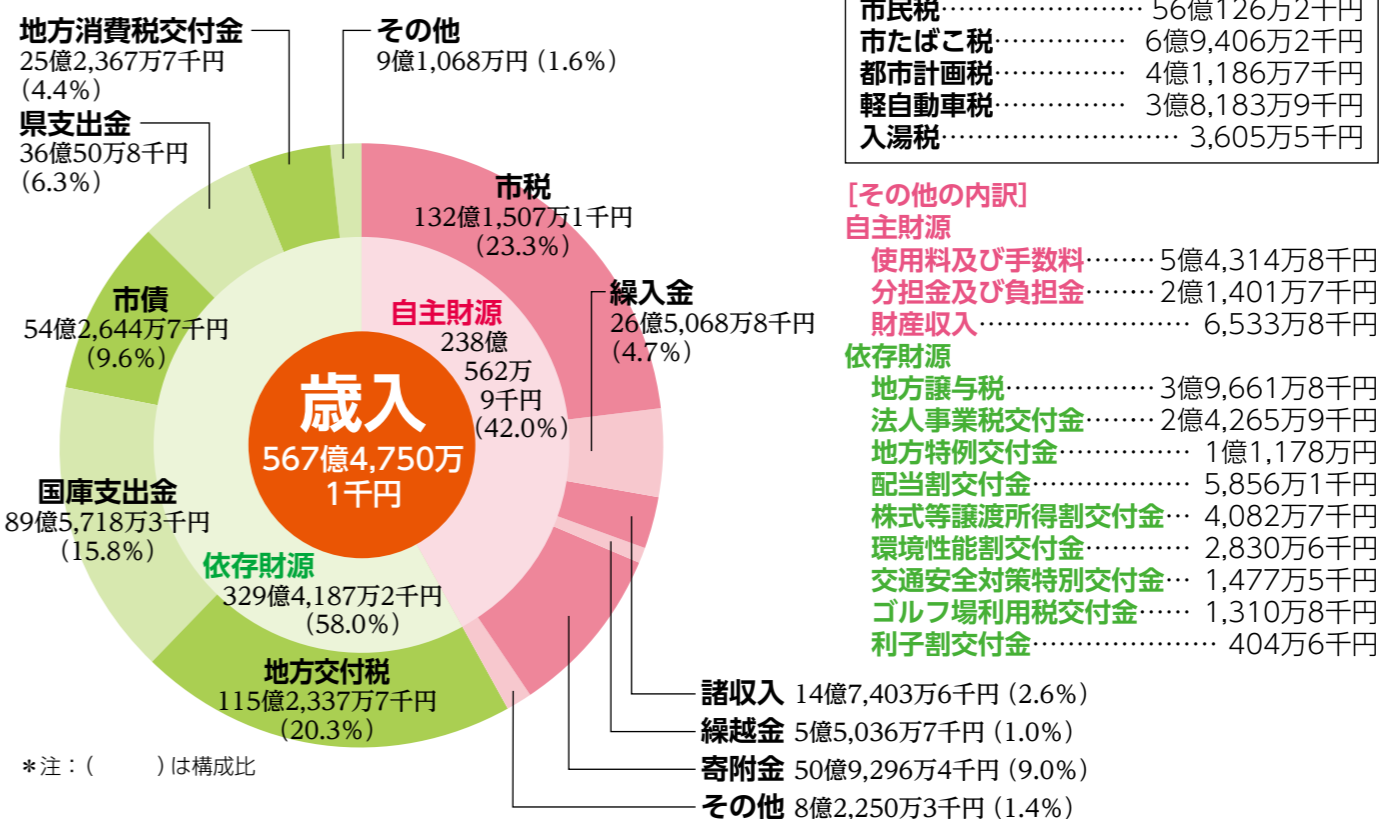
地方消費税交付金
25億2,367万7千円
(4.4%)

その他
9億1,068万円 (1.6%)

県支出金
36億50万8千円
(6.3%)

市債
54億2,644万7千円
(9.6%)

国庫支出金
89億5,718万3千円
(15.8%)

地方交付税
115億2,337万7千円
(20.3%)

市税
132億1,507万1千円
(23.3%)

繰入金
26億5,068万8千円
(4.7%)

自主財源
238億562万9千円
(42.0%)

歳入
567億4,750万1千円

依存財源
329億4,187万2千円
(58.0%)

諸収入 14億7,403万6千円 (2.6%)
繰越金 5億5,036万7千円 (1.0%)
寄附金 50億9,296万4千円 (9.0%)
その他 8億2,250万3千円 (1.4%)

＊注：(　　)は構成比

市民税 56億126万2千円
市たばこ税 6億9,406万2千円
都市計画税 4億1,186万7千円
軽自動車税 3億8,183万9千円
入湯税 3,605万5千円

[その他の内訳]
自主財源
使用料及び手数料 5億4,314万8千円
分担金及び負担金 2億1,401万7千円
財産収入 6,533万8千円
依存財源
地方譲与税 3億9,661万8千円
法人事業税交付金 2億4,265万9千円
地方特例交付金 1億1,178万円
配当割交付金 5,856万1千円
株式等譲渡所得割交付金 4,082万7千円
環境性能割交付金 2,830万6千円
交通安全対策特別交付金 1,477万5千円
ゴルフ場利用税交付金 1,310万8千円
利子割交付金 404万6千円